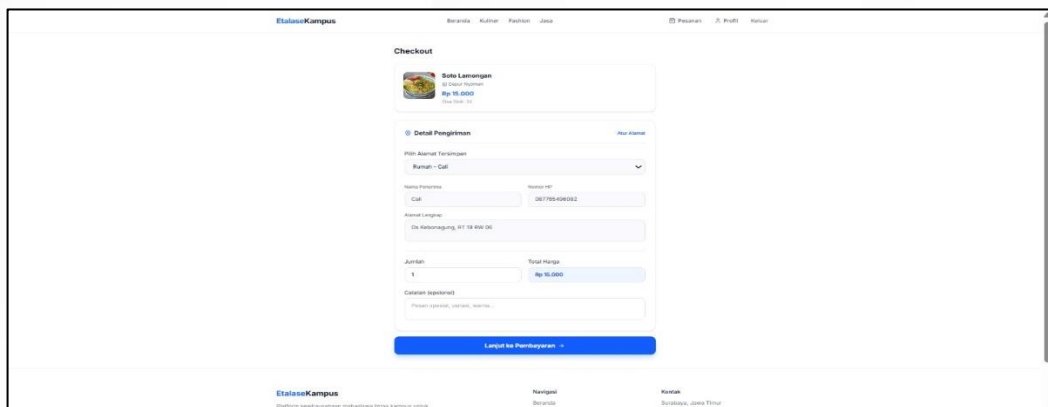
EtalaseKampus

Beranda Kuliner Fashion Jasa

Pesanan Profil Keluar

Checkout

Soto Lamongan
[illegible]
Rp 15.000
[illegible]

Detail Pengiriman

Atur Alamat

Pilih Alamat Tersimpan

Rumah - Cali

Nama Penerima

Cali

Nomor HP

087765496092

Alamat Lengkap

Ds Kebonagung, RT 19 RW 06

Jumlah

1

Total Harga

Rp 15.000

Catatan (opsional)

Pesan spesial, varian, warna...

Lanjut ke Pembayaran →

EtalaseKampus

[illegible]

Navigasi

Beranda

Kontak

Surabaya, Jawa Timur